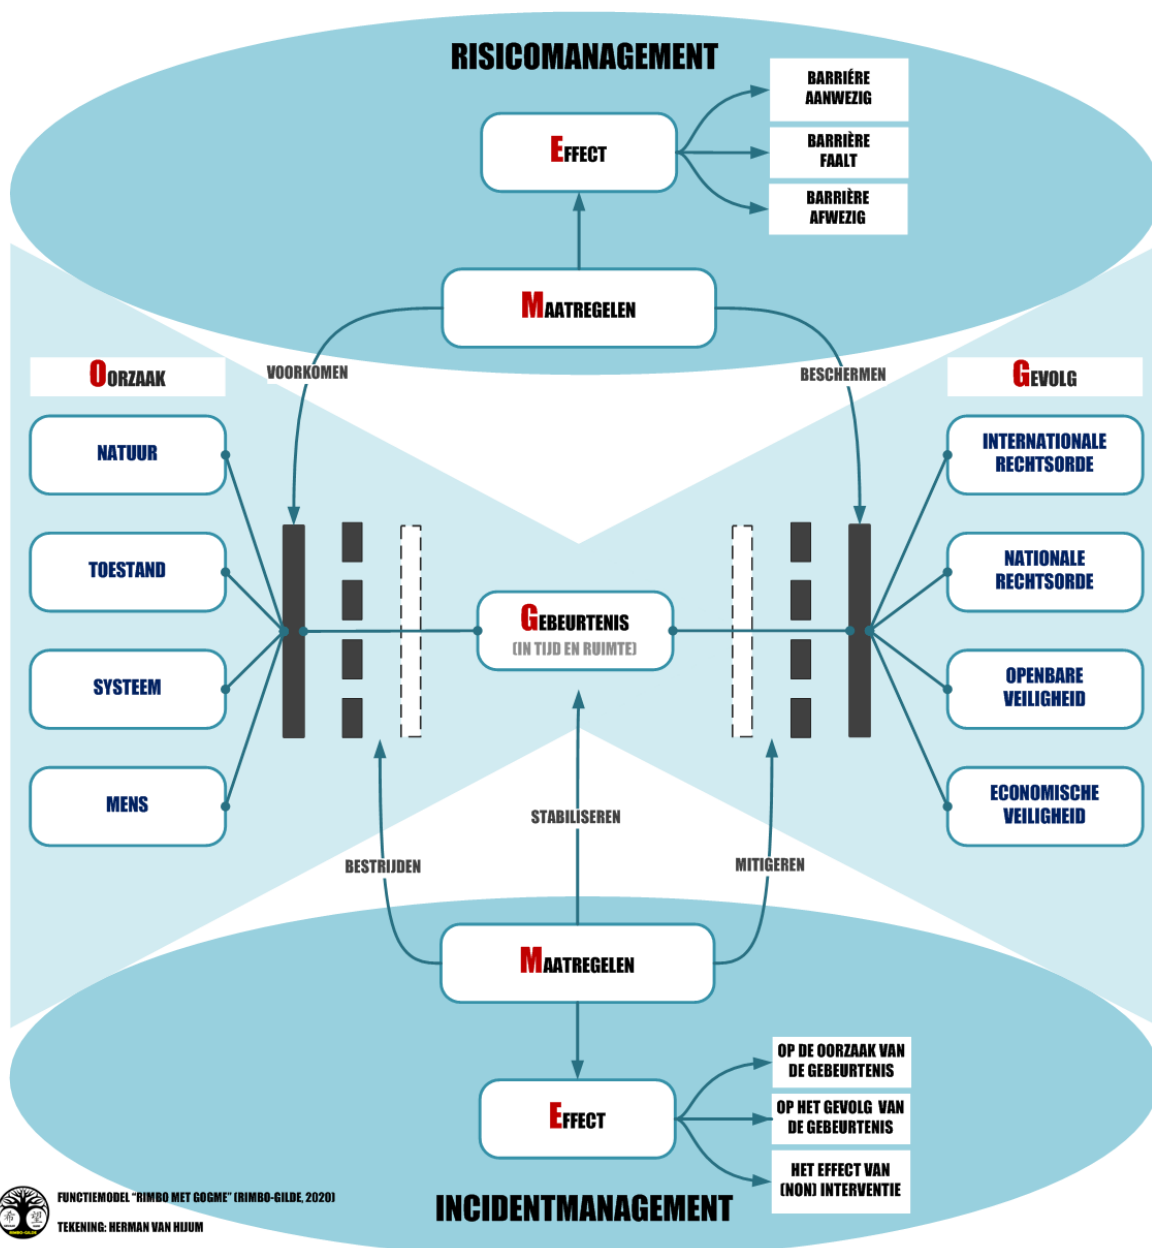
RISICOMANAGEMENT

EFFECT

BARRIÈRE AANWEZIG

BARRIÈRE FAALT

BARRIÈRE AFWEZIG

MAATREGELEN

VOORKOMEN

BESCHERMEN

OORZAAK

NATUUR

TOESTAND

SYSTEEM

MENS

GEVOLG

INTERNATIONALE RECHTSORDE

NATIONALE RECHTSORDE

OPENBARE VEILIGHEID

ECONOMISCHE VEILIGHEID

GEBEURTENIS
(IN TIJD EN RUIMTE)

STABILISEREN

BESTRIJDEN

MITIGEREN

MAATREGELEN

EFFECT

OP DE OORZAAK VAN DE GEBEURTENIS

OP HET GEVOLG VAN DE GEBEURTENIS

HET EFFECT VAN (NON) INTERVENTIE

INCIDENTMANAGEMENT

FUNCTIEMODEL "RIMBO MET GOGME" (RIMBO-GILDE, 2020)
TEKENING: HERMAN VAN HIJUM